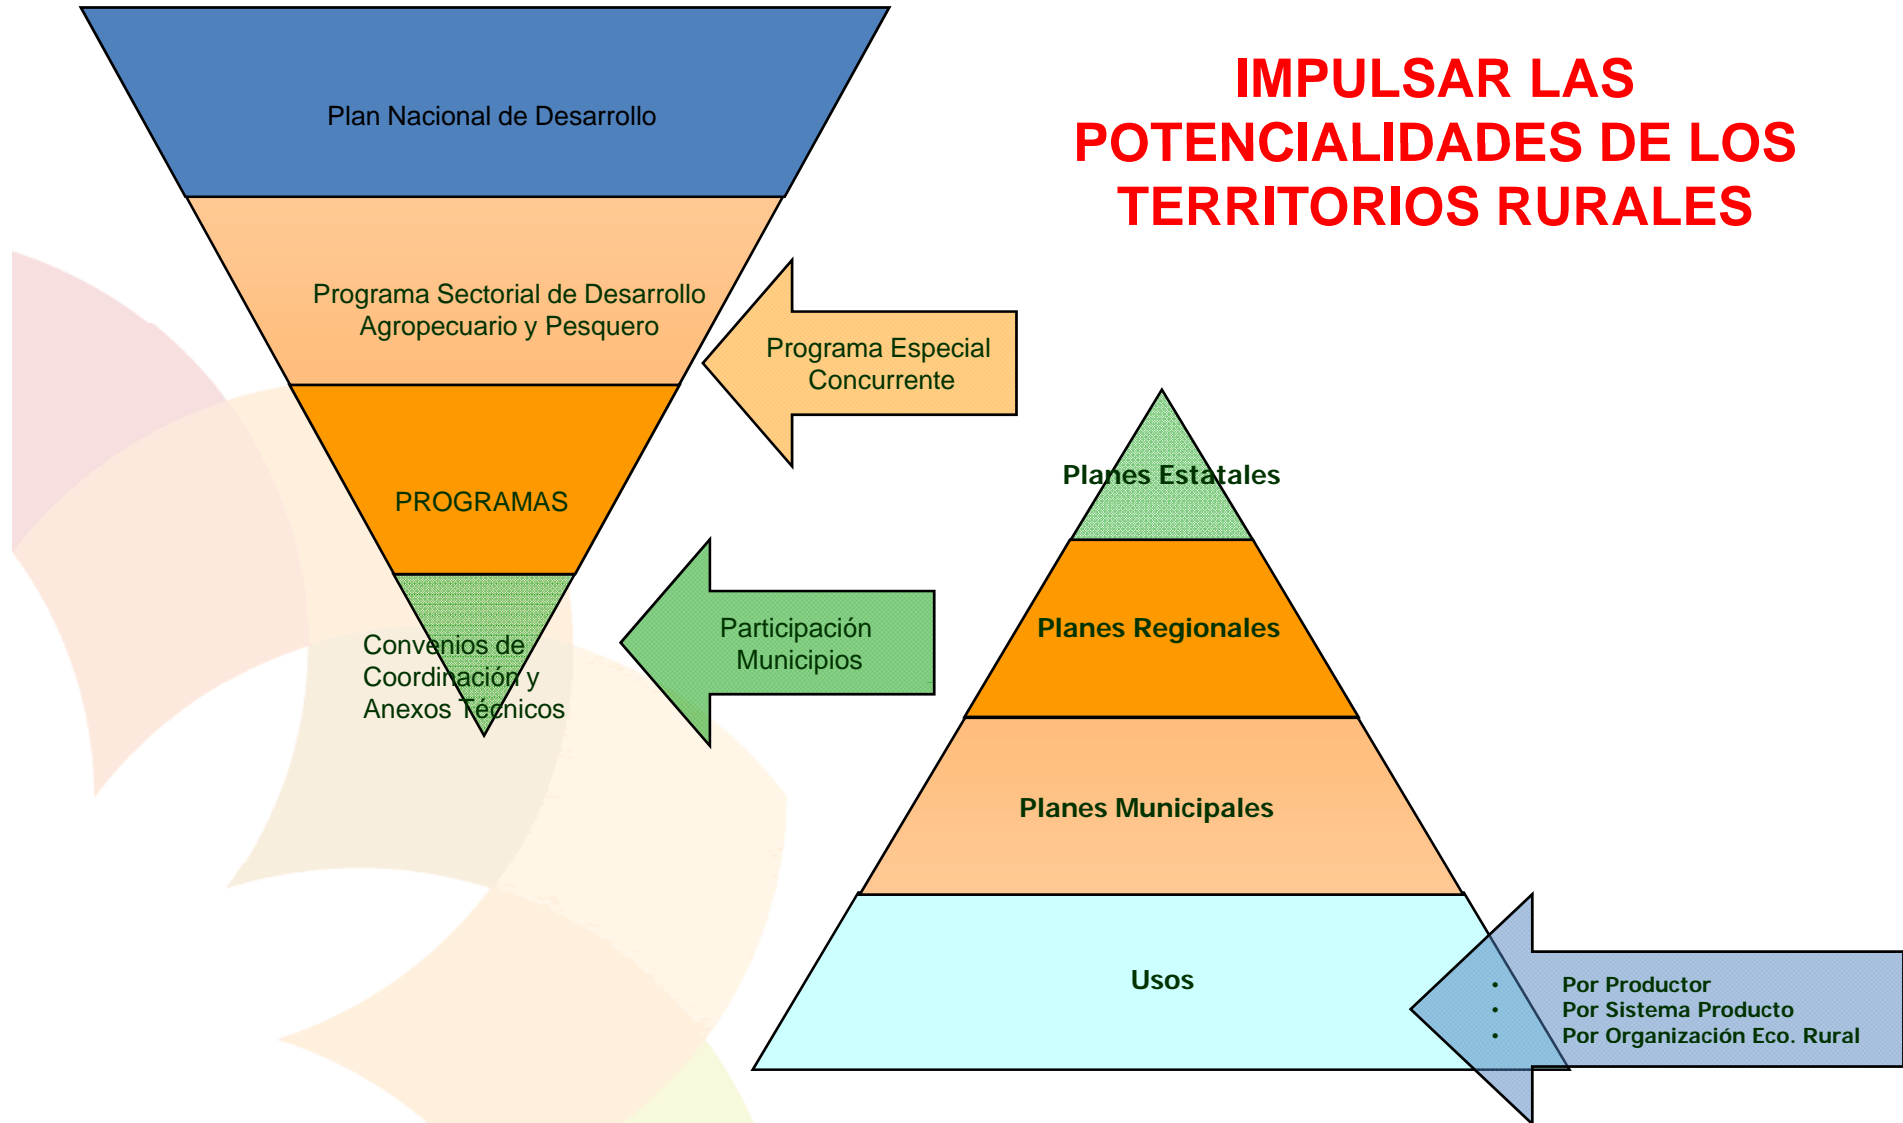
Plan Nacional de Desarrollo

Programa Sectorial de Desarrollo Agropecuario y Pesquero

PROGRAMAS

Convenios de Coordinación y Anexos Técnicos

IMPULSAR LAS POTENCIALIDADES DE LOS TERRITORIOS RURALES

Programa Especial Concurrente

Participación Municipios

Planes Estatales

Planes Regionales

Planes Municipales

Usos

- Por Productor
- Por Sistema Producto
- Por Organización Eco. Rural